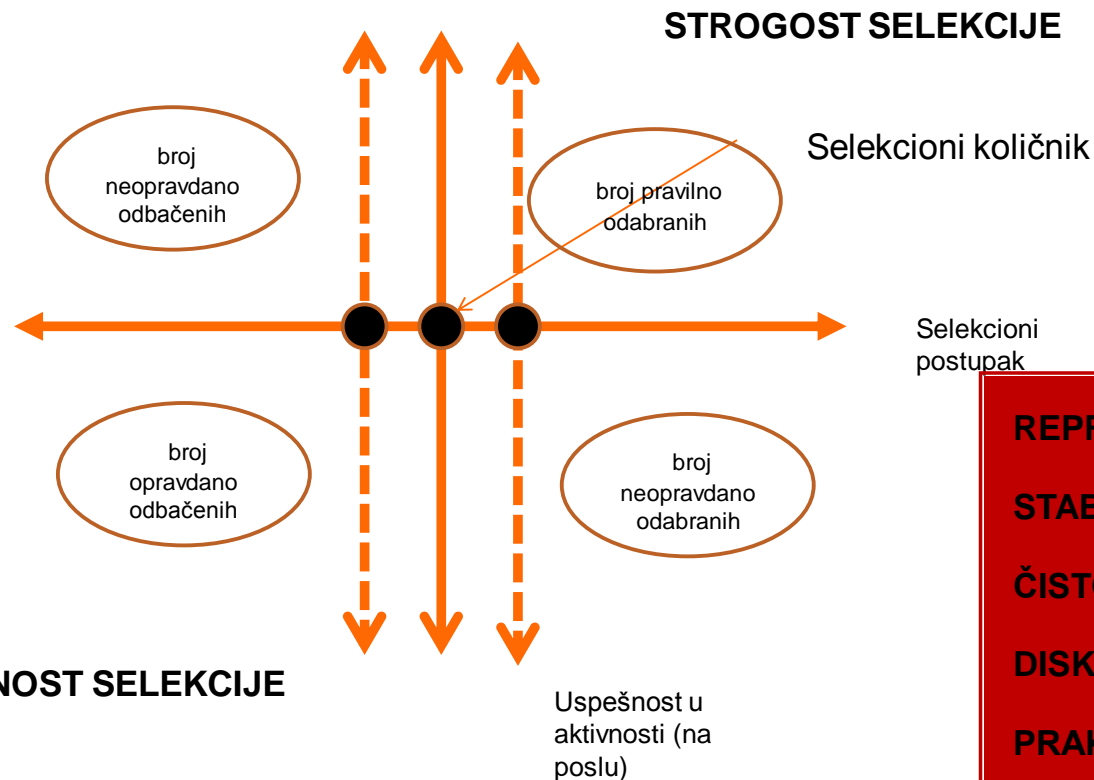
STROGOST SELEKCIJE

Selekcioni količnik

broj neopravdano odbačenih

broj pravilno odabranih

Selekcioni postupak

broj opravdano odbačenih

broj neopravdano odabranih

NOST SELEKCIJE

Uspešnost u aktivnosti (na poslu)

REPR

STAB

ČIST

DISK

PRAK